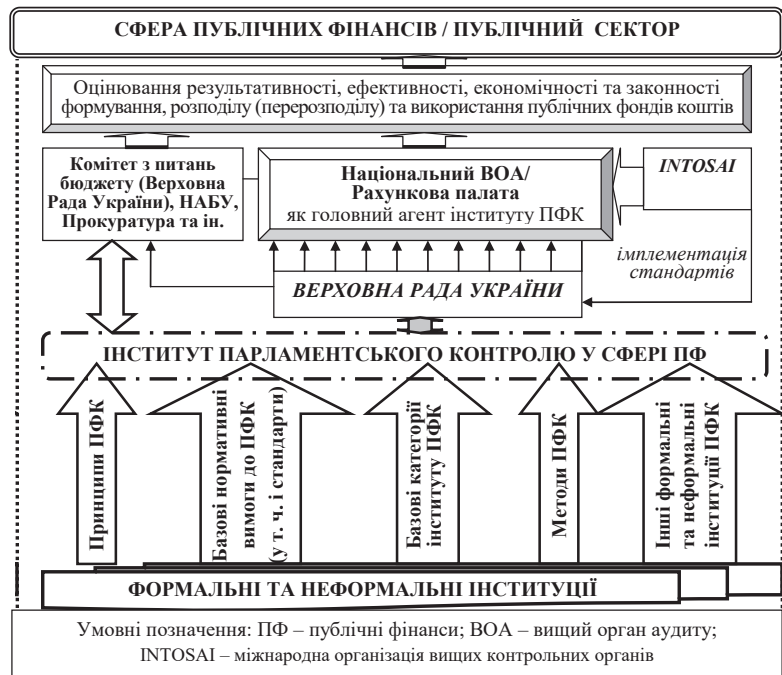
СФЕРА ПУБЛІЧНИХ ФІНАНСІВ / ПУБЛІЧНИЙ СЕКТОР

Оцінювання результативності, ефективності, економічності та законності формування, розподілу (перерозподілу) та використання публічних фондів коштів

Комітет з питань бюджету (Верховна Рада України), НАБУ, Прокуратура та ін.

Національний ВОА/ Рахункова палата як головний агент інституту ПФК

INTOSAI

імплементація стандартів

ВЕРХОВНА РАДА УКРАЇНИ

ІНСТИТУТ ПАРЛАМЕНТСЬКОГО КОНТРОЛЮ У СФЕРІ ПФ

Принципи ПФК

Базові нормативні вимоги до ПФК (у т. ч. і стандарти)

Базові категорії інституту ПФК

Методи ПФК

Інші формальні та неформальні інституції ПФК

ФОРМАЛЬНІ ТА НЕФОРМАЛЬНІ ІНСТИТУЦІЇ

Умовні позначення: ПФ – публічні фінанси; ВОА – вищий орган аудиту; INTOSAI – міжнародна організація вищих контрольних органів